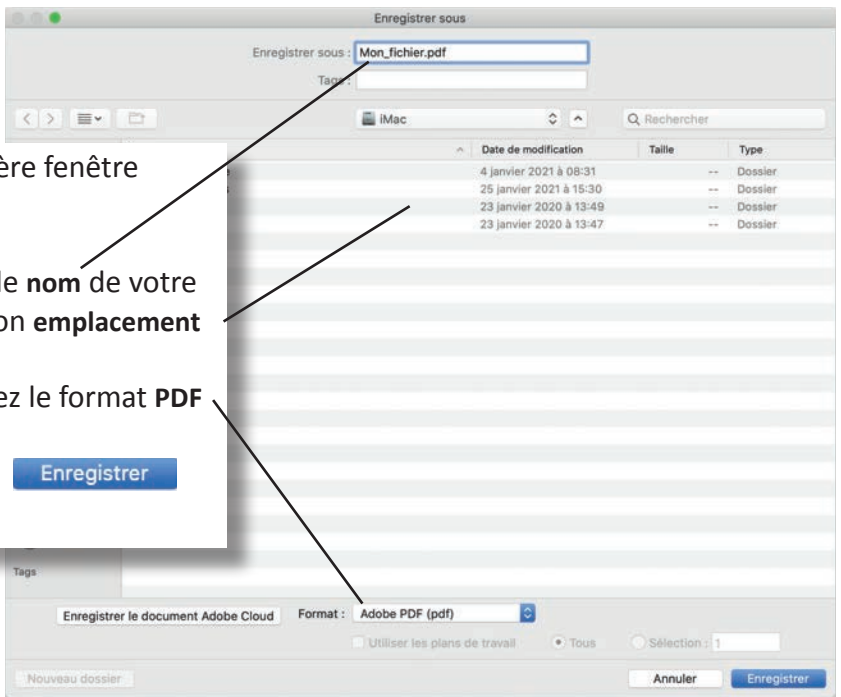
Enregistrer sous

Enregistrer sous : Mon_fichier.pdf

Tags :

iMac

Rechercher

Date de modification | Taille | Type

4 janvier 2021 à 08:31 -- Dossier

25 janvier 2021 à 15:30 -- Dossier

23 janvier 2020 à 13:49 -- Dossier

23 janvier 2020 à 13:47 -- Dossier

ère fenêtre

le **nom** de votre

on **emplacement**

ez le format **PDF**

Enregistrer

Tags

Enregistrer le document Adobe Cloud

Format : Adobe PDF (pdf)

Utiliser les plans de travail

Tous

Sélection : 1

Nouveau dossier

Annuler

Enregistrer